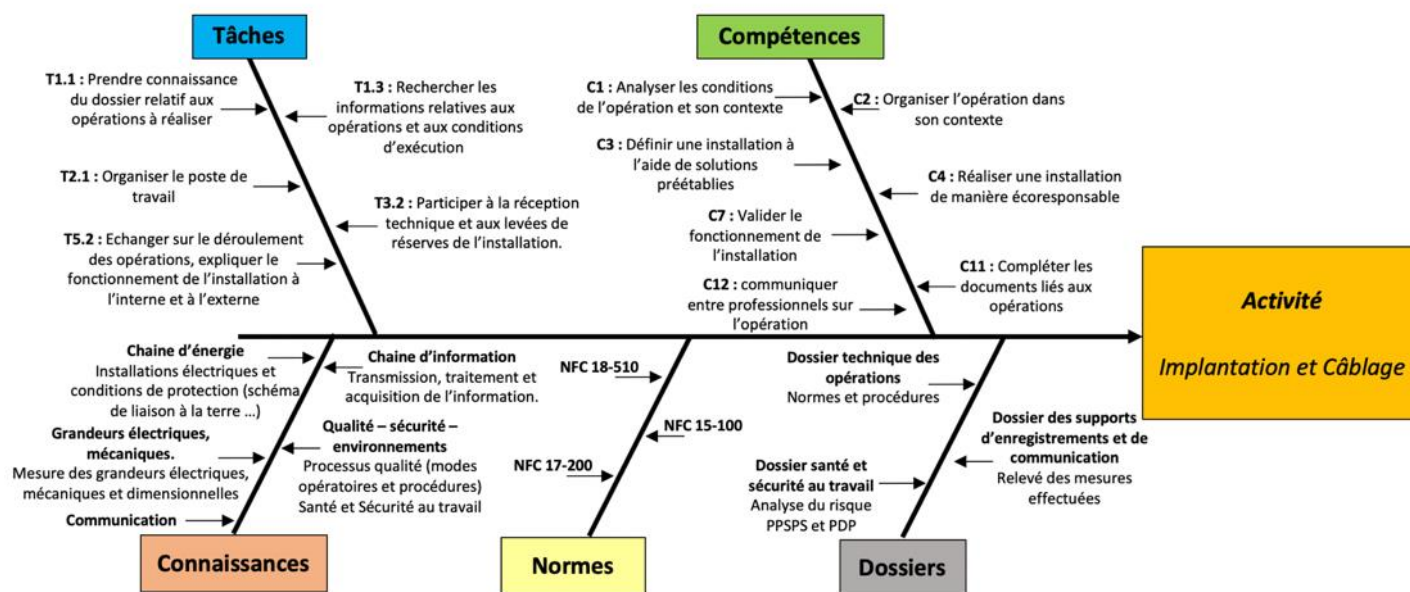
Tâches

T1.1 : Prendre connaissance du dossier relatif aux opérations à réaliser

T1.3 : Rechercher les informations relatives aux opérations et aux conditions d'exécution

T2.1 : Organiser le poste de travail

T3.2 : Participer à la réception technique et aux levées de réserves de l'installation.

T5.2 : Echanger sur le déroulement des opérations, expliquer le fonctionnement de l'installation à l'interne et à l'externe

Compétences

C1 : Analyser les conditions de l'opération et son contexte

C2 : Organiser l'opération dans son contexte

C3 : Définir une installation à l'aide de solutions préétablies

C4 : Réaliser une installation de manière écoresponsable

C7 : Valider le fonctionnement de l'installation

C11 : Compléter les documents liés aux opérations

C12 : communiquer entre professionnels sur l'opération

Activité

Implantation et Câblage

Chaine d'énergie
Installations électriques et conditions de protection (schéma de liaison à la terre …)

Chaine d'information
Transmission, traitement et acquisition de l'information.

Grandeurs électriques, mécaniques.
Mesure des grandeurs électriques, mécaniques et dimensionnelles

Qualité – sécurité – environnements
Processus qualité (modes opératoires et procédures)
Santé et Sécurité au travail

Communication

Connaissances

NFC 18-510

NFC 15-100

NFC 17-200

Normes

Dossier technique des opérations
Normes et procédures

Dossier des supports d'enregistrements et de communication
Relevé des mesures effectuées

Dossier santé et sécurité au travail
Analyse du risque
PPSPS et PDP

Dossiers